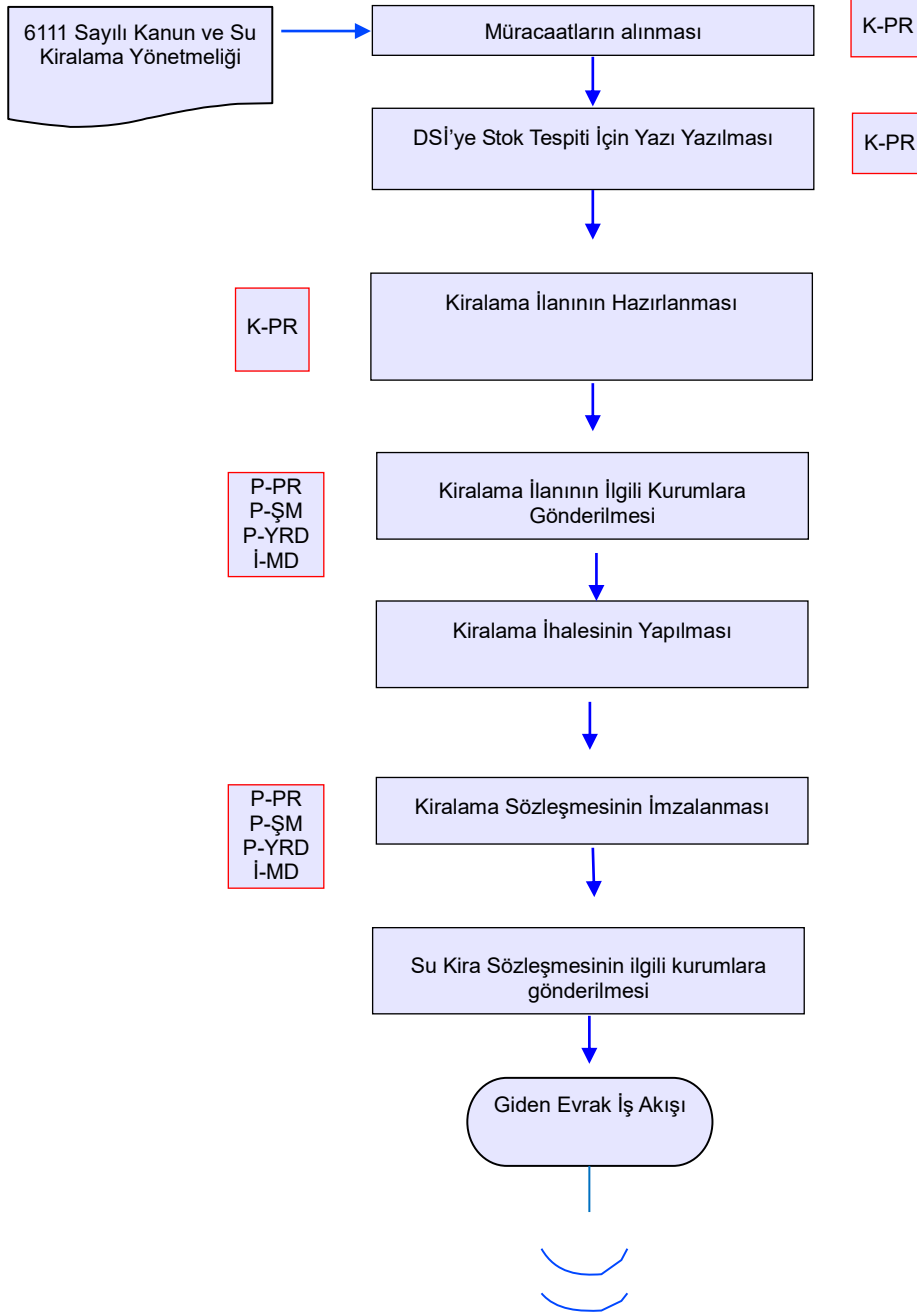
6111 Sayılı Kanun ve Su Kiralama Yönetmeliği

Müracaatların alınması

K-PR

DSİ'ye Stok Tespiti İçin Yazı Yazılması

K-PR

K-PR

Kiralama İlanının Hazırlanması

P-PR
P-ŞM
P-YRD
İ-MD

Kiralama İlanının İlgili Kurumlara Gönderilmesi

Kiralama İhalesinin Yapılması

P-PR
P-ŞM
P-YRD
İ-MD

Kiralama Sözleşmesinin İmzalanması

Su Kira Sözleşmesinin ilgili kurumlara gönderilmesi

Giden Evrak İş Akışı